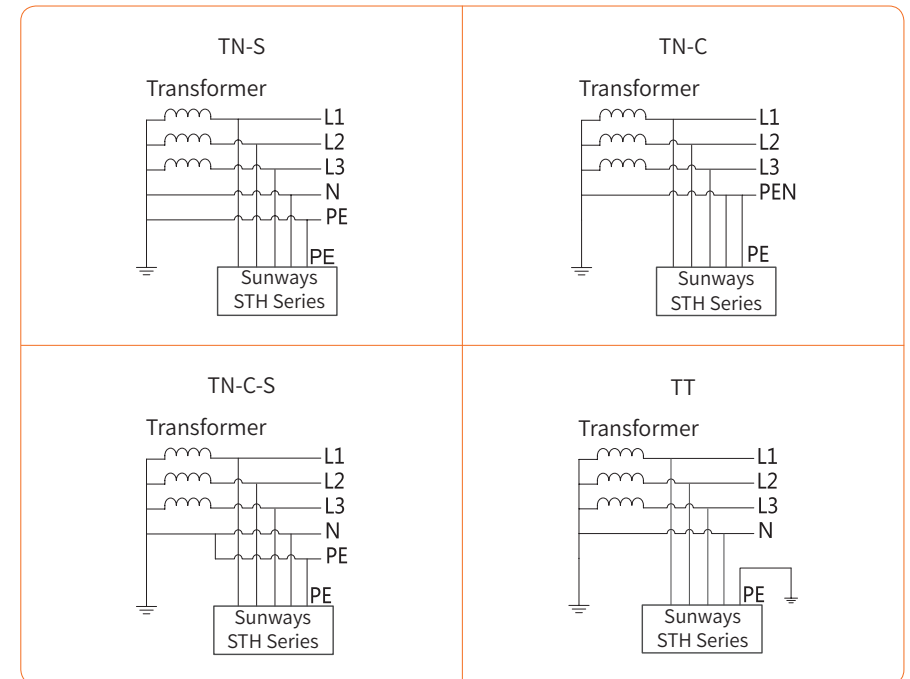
TN-S

Transformer

L1
L2
L3
N
PE
PE

Sunways STH Series

TN-C

Transformer

L1
L2
L3
PEN
PE

Sunways STH Series

TN-C-S

Transformer

L1
L2
L3
N
PE
PE

Sunways STH Series

TT

Transformer

L1
L2
L3
N
PE

Sunways STH Series